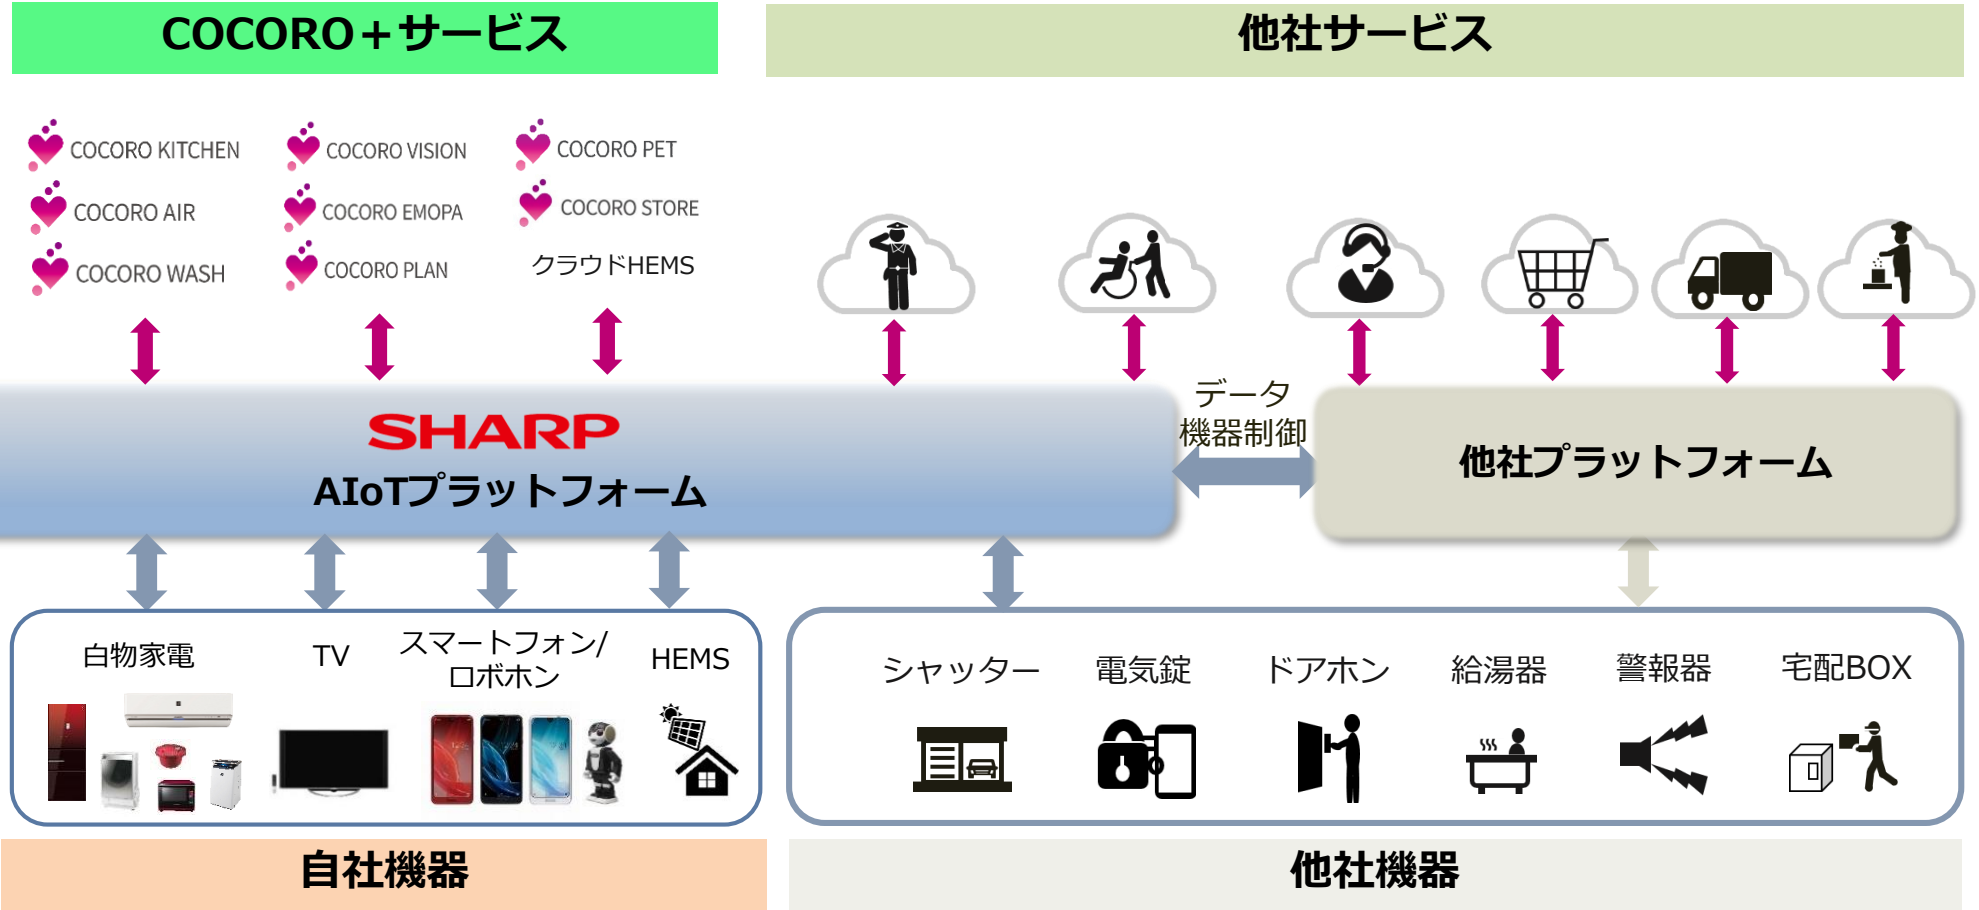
COCORO＋サービス

他社サービス

COCORO KITCHEN
COCORO AIR
COCORO WASH
COCORO VISION
COCORO EMOPA
COCORO PLAN
COCORO PET
COCORO STORE
クラウドHEMS

SHARP
AIoTプラットフォーム

データ
機器制御

他社プラットフォーム

白物家電
TV
スマートフォン/ロボホン
HEMS

シャッター
電気錠
ドアホン
給湯器
警報器
宅配BOX

自社機器

他社機器